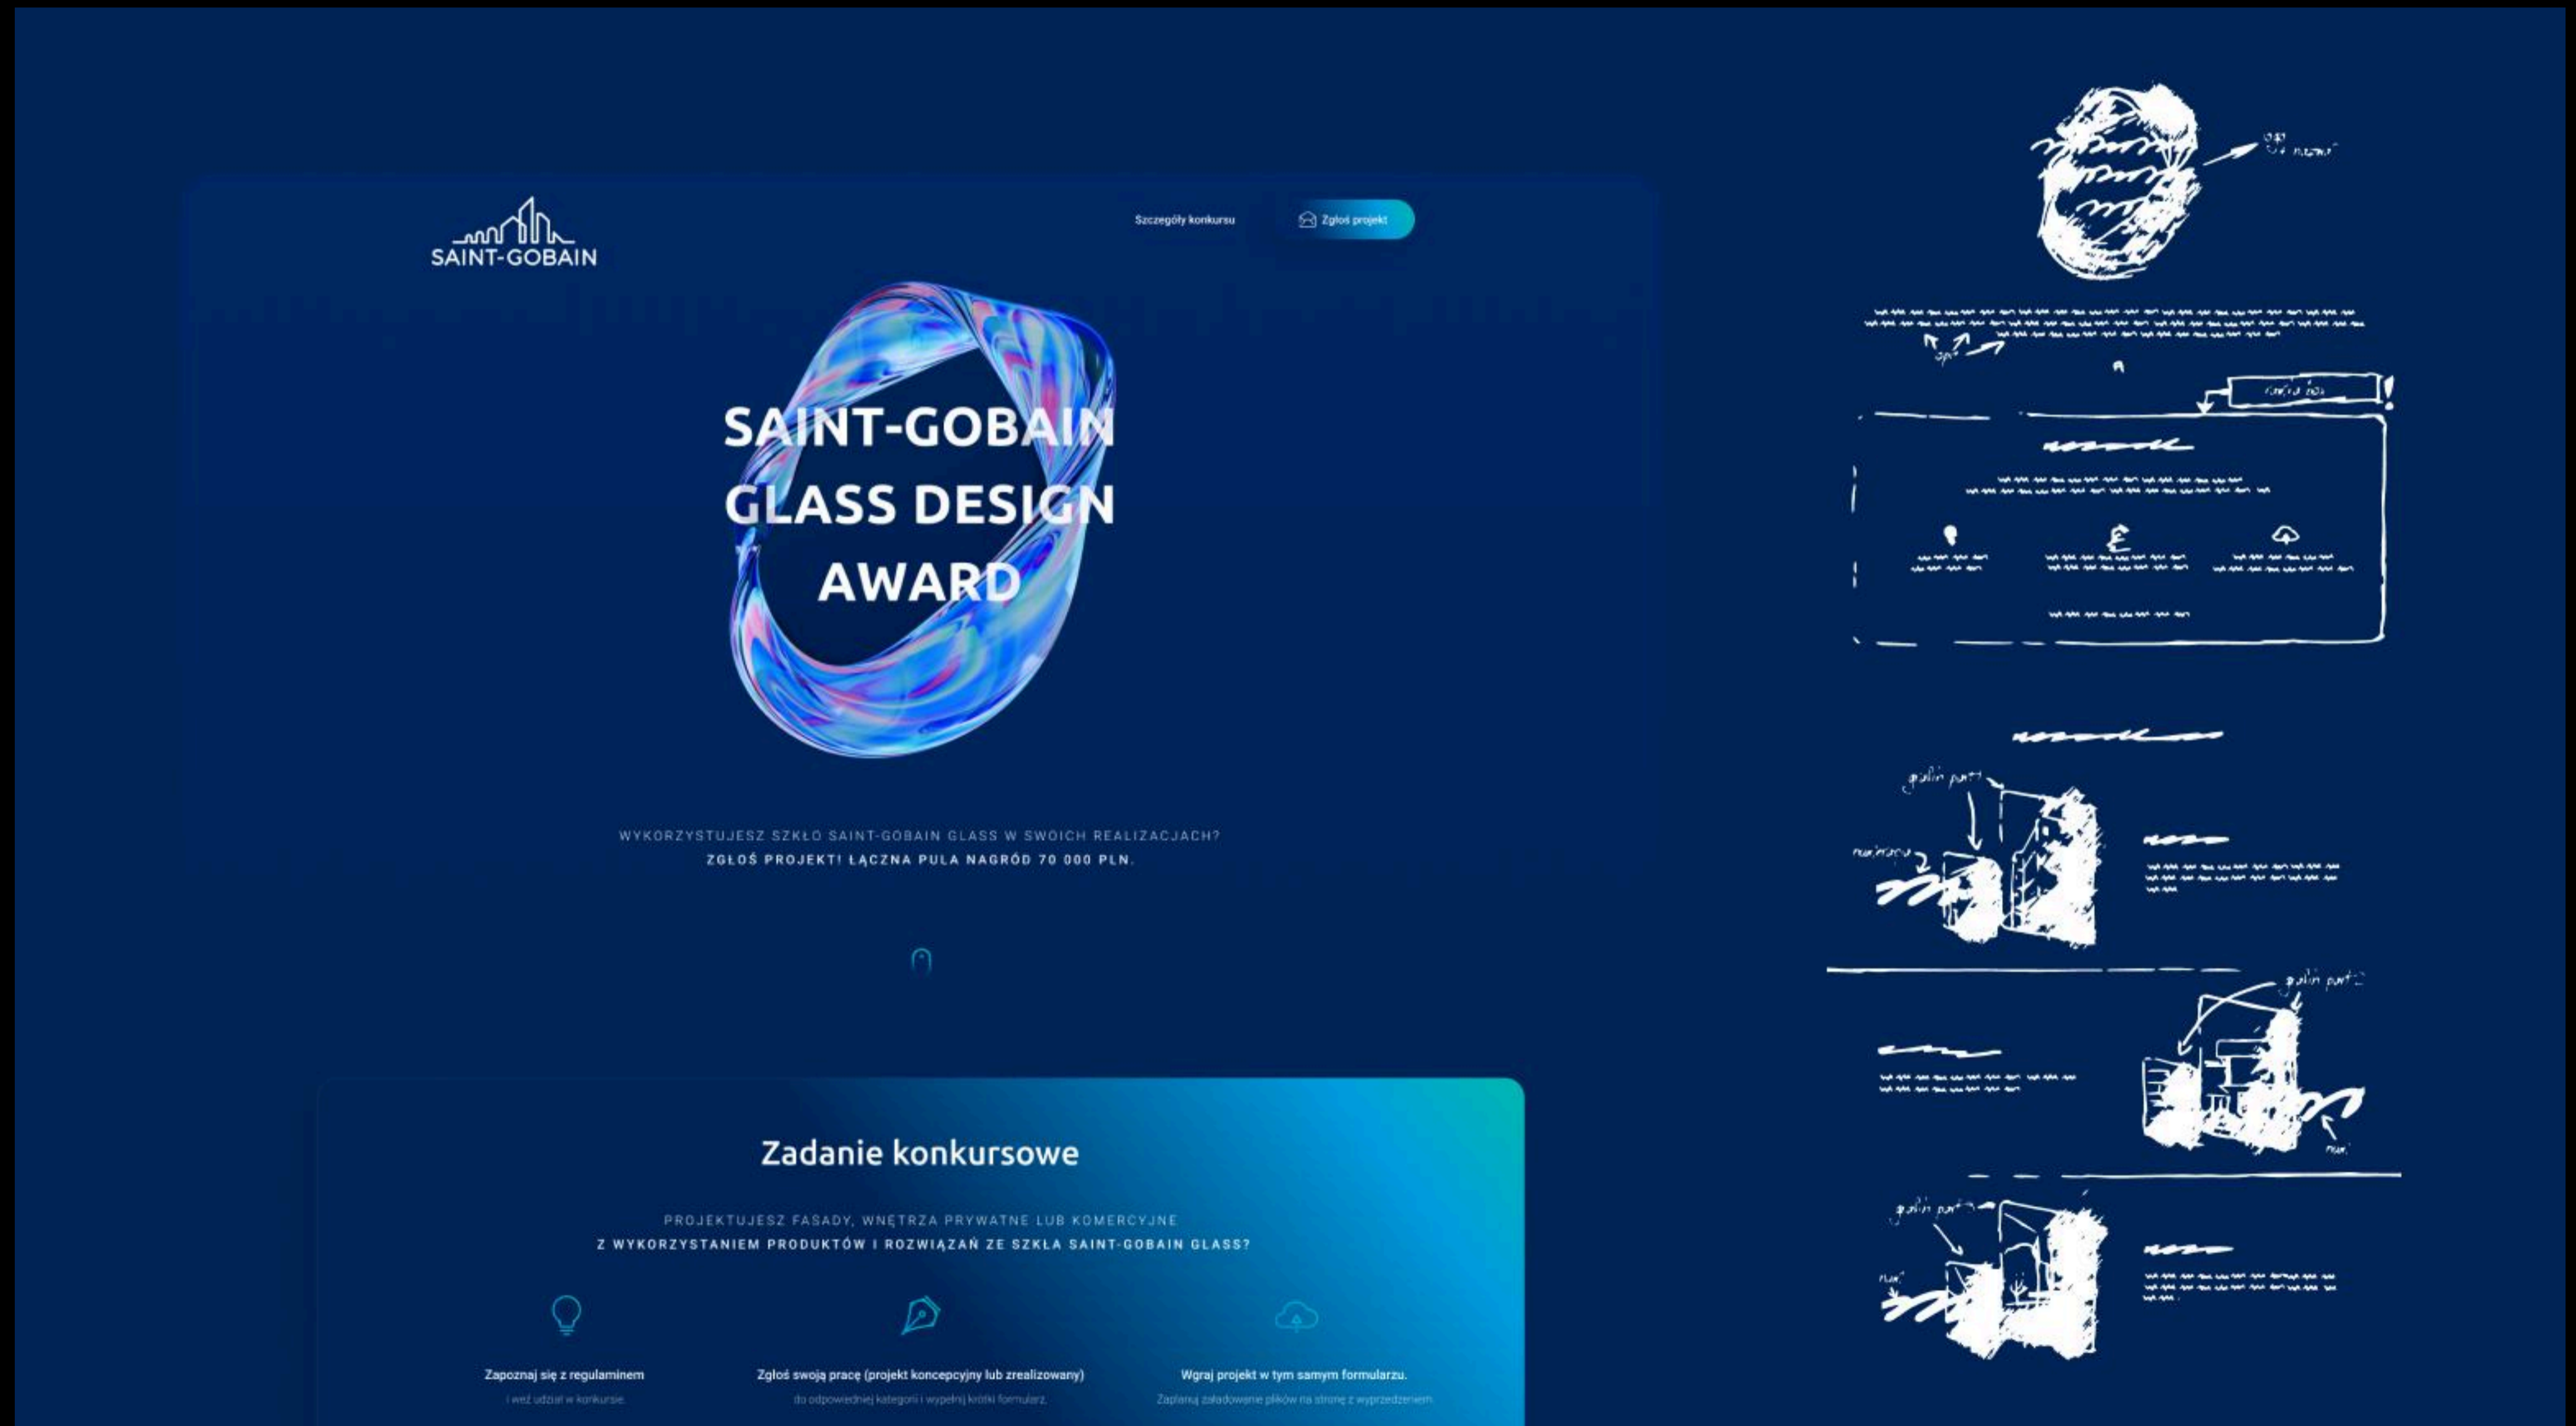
SAINT-GOBAIN

Szczegóły konkursu

Zgłoś projekt

SAINT-GOBAIN GLASS DESIGN AWARD

WYKORZYSTUJESZ SZKŁO SAINT-GOBAIN GLASS W SWOICH REALIZACJACH?
ZGŁOŚ PROJEKT! ŁĄCZNA PULA NAGRÓD 70 000 PLN.

Zadanie konkursowe

PROJEKTUJESZ FASADY, WNĘTRZA PRYWATNE LUB KOMERCYJNE
Z WYKORZYSTANIEM PRODUKTÓW I ROZWIĄZAŃ ZE SZKŁA SAINT-GOBAIN GLASS?

Zapoznaj się z regulaminem
i weź udział w konkursie.

Zgłoś swoją pracę (projekt koncepcyjny lub zrealizowany)
do odpowiedniej kategorii i wypełnij krótki formularz.

Wgraj projekt w tym samym formularzu.
Zaplanuj załadowanie plików na stronę z wyprzedzeniem.

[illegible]

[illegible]

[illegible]

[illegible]

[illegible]

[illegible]